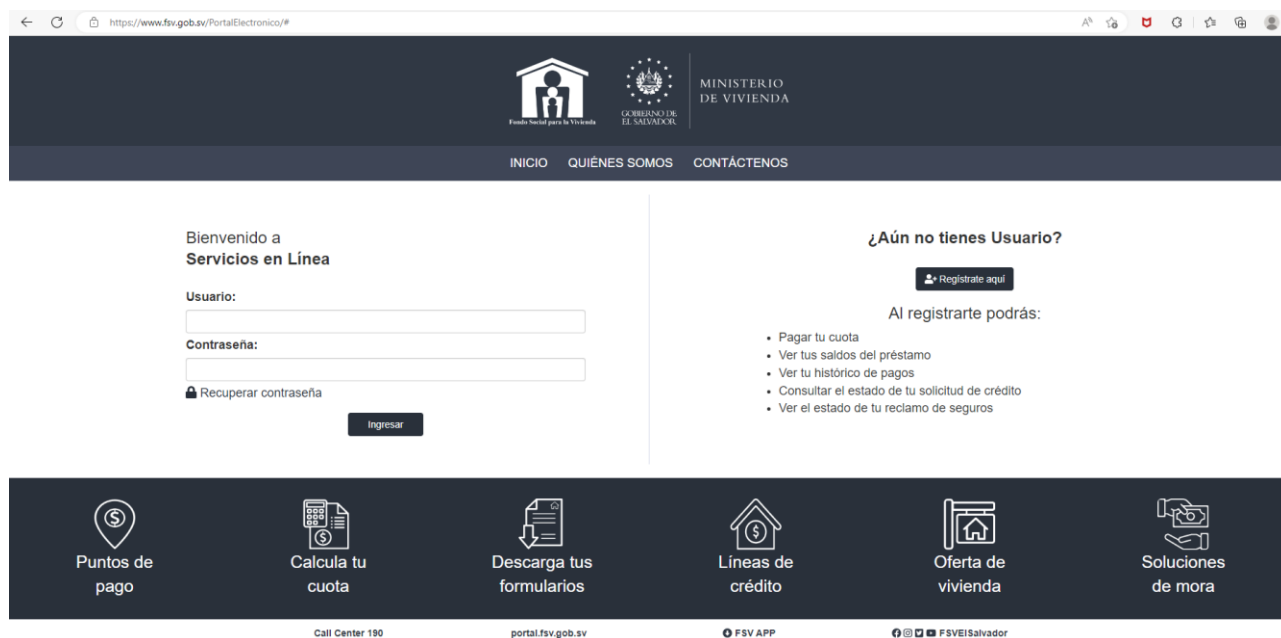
https://www.fsv.gob.sv/PortalElectronico/#

Fondo Social para la Vivienda

GOBIERNO DE EL SALVADOR

MINISTERIO DE VIVIENDA

INICIO QUIÉNES SOMOS CONTÁCTENOS

Bienvenido a
Servicios en Línea

Usuario:

Contraseña:

Recuperar contraseña

Ingresar

¿Aún no tienes Usuario?

Regístrate aquí

Al registrarte podrás:

- Pagar tu cuota
- Ver tus saldos del préstamo
- Ver tu histórico de pagos
- Consultar el estado de tu solicitud de crédito
- Ver el estado de tu reclamo de seguros

Puntos de pago

Calcula tu cuota

Descarga tus formularios

Líneas de crédito

Oferta de vivienda

Soluciones de mora

Call Center 190 portal.fsv.gob.sv FSV APP FSVElSalvador